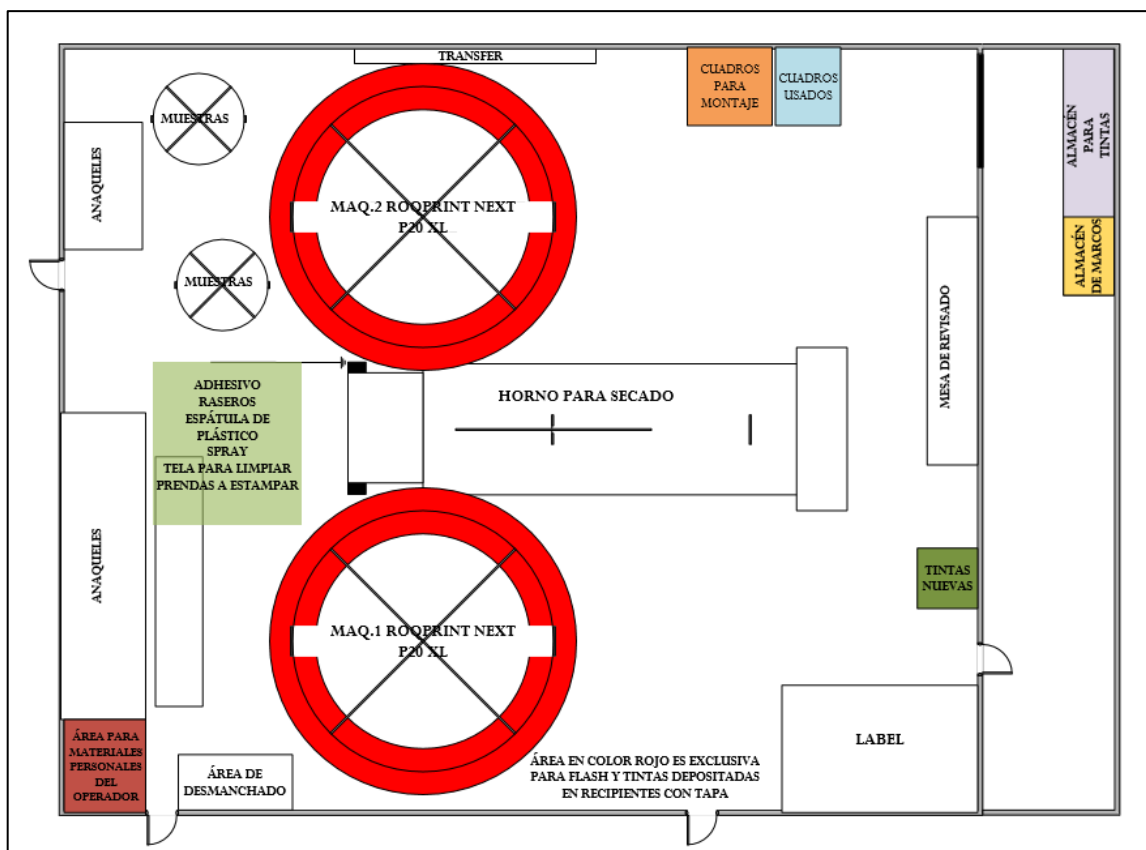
TRANSFER

CUADROS PARA MONTAJE

CUADROS USADOS

ALMACÉN PARA TINTAS

ALMACÉN DE MARCOS

MUESTRAS

ANAQUELES

MAQ.2 ROQPRINT NEXT P20 XL

MUESTRAS

MESA DE REVISADO

ADHESIVO
RASEROS
ESPÁTULA DE PLÁSTICO
SPRAY
TELA PARA LIMPIAR
PRENDAS A ESTAMPAR

HORNO PARA SECADO

ANAQUELES

TINTAS NUEVAS

MAQ.1 ROQPRINT NEXT P20 XL

LABEL

ÁREA PARA MATERIALES PERSONALES DEL OPERADOR

ÁREA DE DESMANCHADO

ÁREA EN COLOR ROJO ES EXCLUSIVA PARA FLASH Y TINTAS DEPOSITADAS EN RECIPIENTES CON TAPA